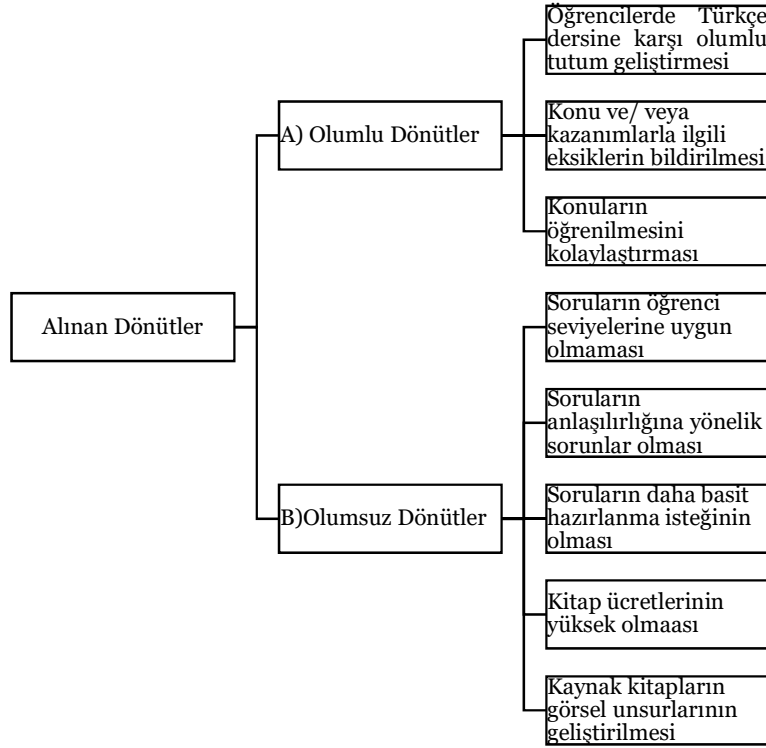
Alınan Dönütler

A) Olumlu Dönütler

Öğrencilerde Türkçe dersine karşı olumlu tutum geliştirmesi

Konu ve/ veya kazanımlarla ilgili eksiklerin bildirilmesi

Konuların öğrenilmesini kolaylaştırması

B)Olumsuz Dönütler

Soruların öğrenci seviyelerine uygun olmaması

Soruların anlaşılırlığına yönelik sorunlar olması

Soruların daha basit hazırlanma isteğinin olması

Kitap ücretlerinin yüksek olmaası

Kaynak kitapların görsel unsurlarının geliştirilmesi